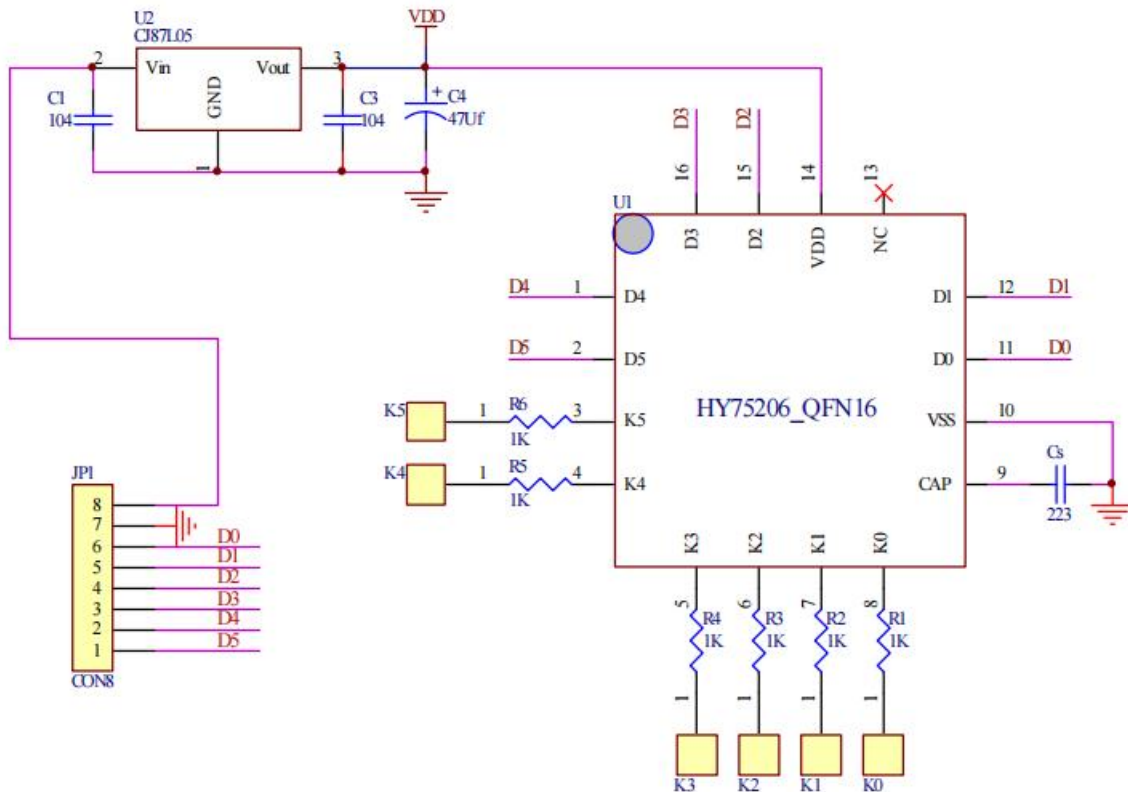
U2
CJ87L05
VDD
2
Vin
Vout
3
GND
1
C1
104
C3
104
+ C4
47Uf

D3
D2
16
15
14
13
U1
D3
D2
VDD
NC

D4
1
D4
D5
2
D5
K5
1
R6
1K
3
K5
K4
1
R5
1K
4
K4
HY75206_QFN16
D1
12
D1
D0
11
D0
VSS
10
CAP
9
Cs
223

K3
K2
K1
K0
5
R4
1K
6
R3
1K
7
R2
1K
8
R1
1K
1
1
1
1
K3
K2
K1
K0

JP1
8
7
6
5
4
3
2
1
D0
D1
D2
D3
D4
D5
CON8